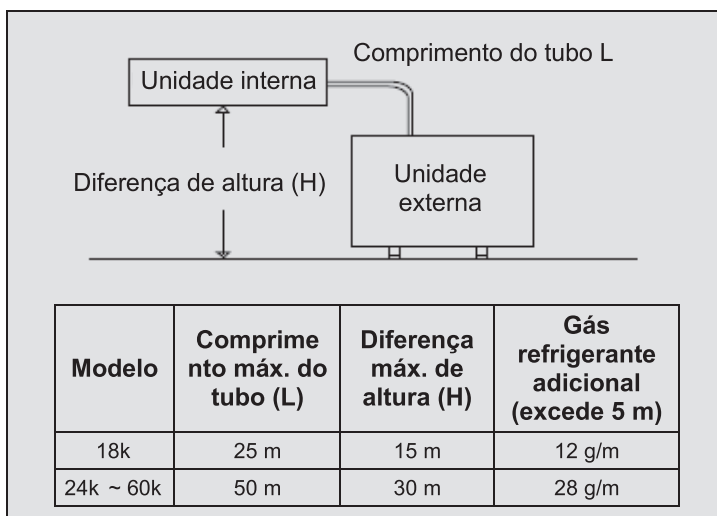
Comprimento do tubo L

Unidade interna

Diferença de altura (H)

Unidade externa

| Modelo | Comprime nto máx. do tubo (L) | Diferença máx. de altura (H) | Gás refrigerante adicional (excede 5 m) |
|---|---|---|---|
| 18k | 25 m | 15 m | 12 g/m |
| 24k ~ 60k | 50 m | 30 m | 28 g/m |